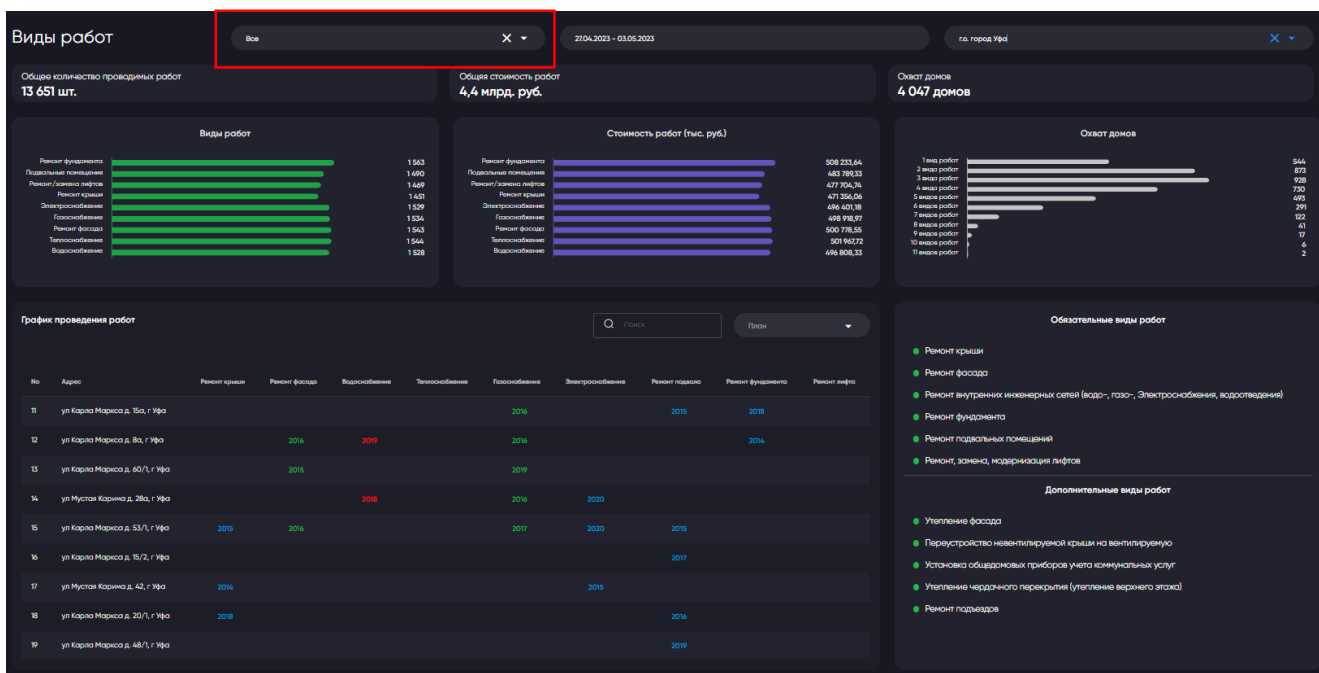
Виды работ

Все

27.04.2023 - 03.05.2023

г.о. город Уфа

Общее количество проводимых работ
13 651 шт.

Общая стоимость работ
4,4 млрд. руб.

Охват домов
4 047 домов

Виды работ

| | |
|---|---|
| Ремонт фундамента | 1 563 |
| Подвальные помещения | 1 490 |
| Ремонт/замена лифтов | 1 469 |
| Ремонт крыши | 1 451 |
| Электроснабжение | 1 529 |
| Газоснабжение | 1 534 |
| Ремонт фасада | 1 543 |
| Теплоснабжение | 1 544 |
| Водоснабжение | 1 528 |

Стоимость работ (тыс. руб.)

| | |
|---|---|
| Ремонт фундамента | 508 233,64 |
| Подвальные помещения | 483 789,33 |
| Ремонт/замена лифтов | 477 704,74 |
| Ремонт крыши | 471 356,06 |
| Электроснабжение | 496 401,18 |
| Газоснабжение | 498 918,97 |
| Ремонт фасада | 500 778,55 |
| Теплоснабжение | 501 967,72 |
| Водоснабжение | 496 808,33 |

Охват домов

| | |
|---|---|
| 1 вид работ | 544 |
| 2 вида работ | 873 |
| 3 вида работ | 928 |
| 4 вида работ | 730 |
| 5 видов работ | 493 |
| 6 видов работ | 291 |
| 7 видов работ | 122 |
| 8 видов работ | 41 |
| 9 видов работ | 17 |
| 10 видов работ | 6 |
| 11 видов работ | 2 |

График проведения работ

Поиск

План

| No | Адрес | Ремонт крыши | Ремонт фасада | Водоснабжение | Теплоснабжение | Газоснабжение | Электроснабжение | Ремонт подвала | Ремонт фундамента | Ремонт лифта |
|---|---|---|---|---|---|---|---|---|---|---|
| 11 | ул Карла Маркса д. 15а, г Уфа | | | | | 2016 | | 2015 | 2018 | |
| 12 | ул Карла Маркса д. 8а, г Уфа | | 2016 | 2019 | | 2016 | | | 2014 | |
| 13 | ул Карла Маркса д. 60/1, г Уфа | | 2015 | | | 2019 | | | | |
| 14 | ул Мустая Карима д. 28а, г Уфа | | | 2018 | | 2016 | 2020 | | | |
| 15 | ул Карла Маркса д. 53/1, г Уфа | 2015 | 2016 | | | 2017 | 2020 | 2015 | | |
| 16 | ул Карла Маркса д. 15/2, г Уфа | | | | | | | 2017 | | |
| 17 | ул Мустая Карима д. 42, г Уфа | 2014 | | | | | 2015 | | | |
| 18 | ул Карла Маркса д. 20/1, г Уфа | 2018 | | | | | | 2016 | | |
| 19 | ул Карла Маркса д. 48/1, г Уфа | | | | | | | 2019 | | |

Обязательные виды работ

Ремонт крыши
Ремонт фасада
Ремонт внутренних инженерных сетей (водо-, газо-, Электроснабжения, водоотведения)
Ремонт фундамента
Ремонт подвальных помещений
Ремонт, замена, модернизация лифтов

Дополнительные виды работ

Утепление фасада
Переустройство невентилируемой крыши на вентилируемую
Установка общедомовых приборов учета коммунальных услуг
Утепление чердачного перекрытия (утепление верхнего этажа)
Ремонт подъездов